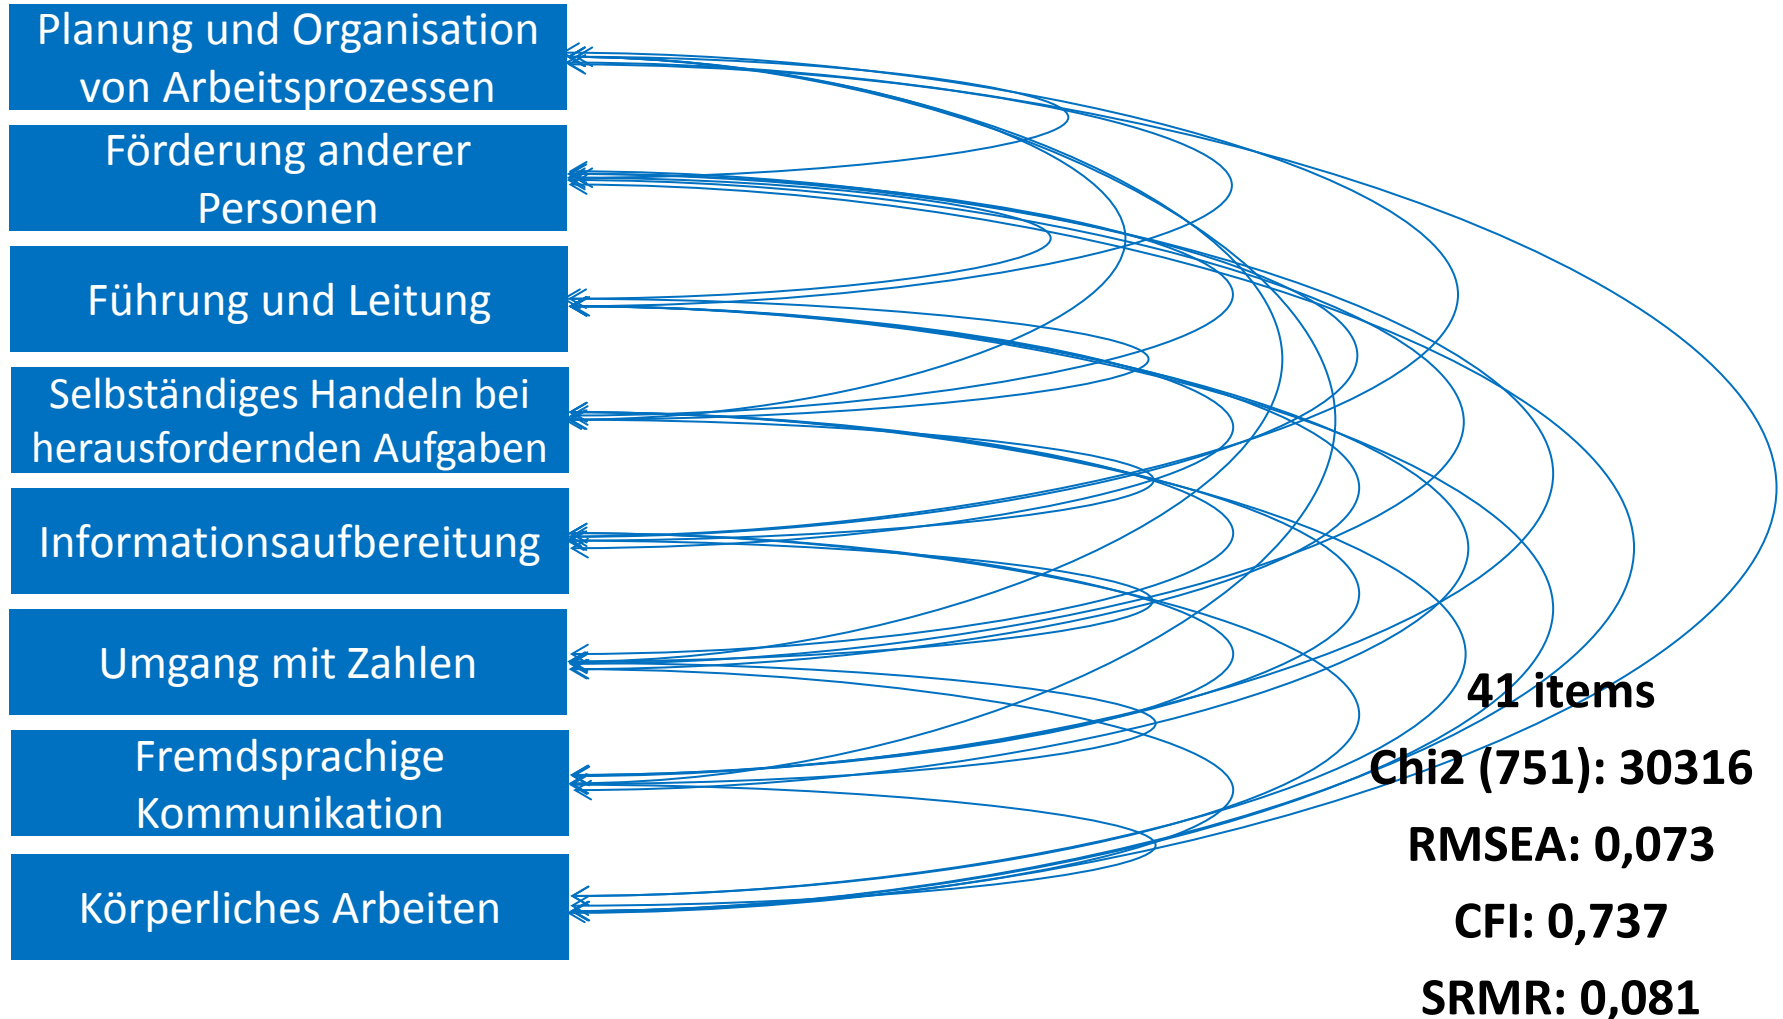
Planung und Organisation von Arbeitsprozessen

Förderung anderer Personen

Führung und Leitung

Selbständiges Handeln bei herausfordernden Aufgaben

Informationsaufbereitung

Umgang mit Zahlen

Fremdsprachige Kommunikation

Körperliches Arbeiten

41 items

Chi2 (751): 30316

RMSEA: 0,073

CFI: 0,737

SRMR: 0,081